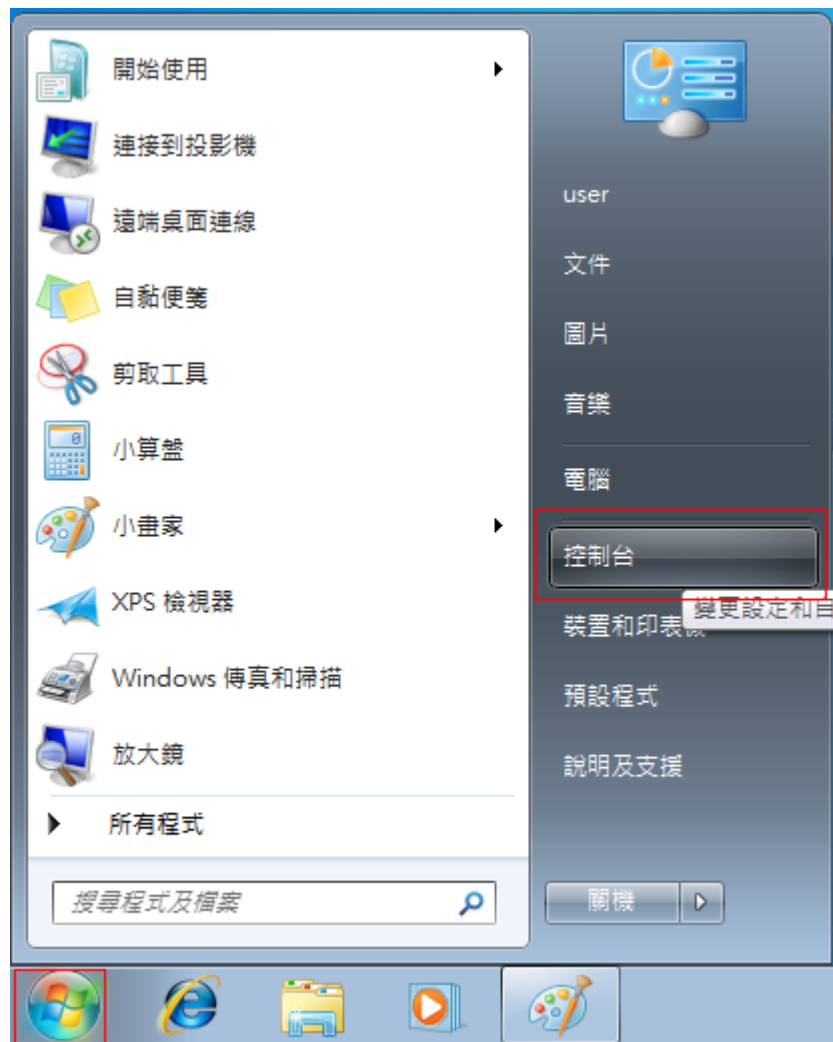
開始使用
連接到投影機
遠端桌面連線
自黏便箋
剪取工具
小算盤
小畫家
XPS 檢視器
Windows 傳真和掃描
放大鏡
所有程式
搜尋程式及檔案

user
文件
圖片
音樂
電腦
控制台
變更設定和自
裝置和印表機
預設程式
說明及支援
關機